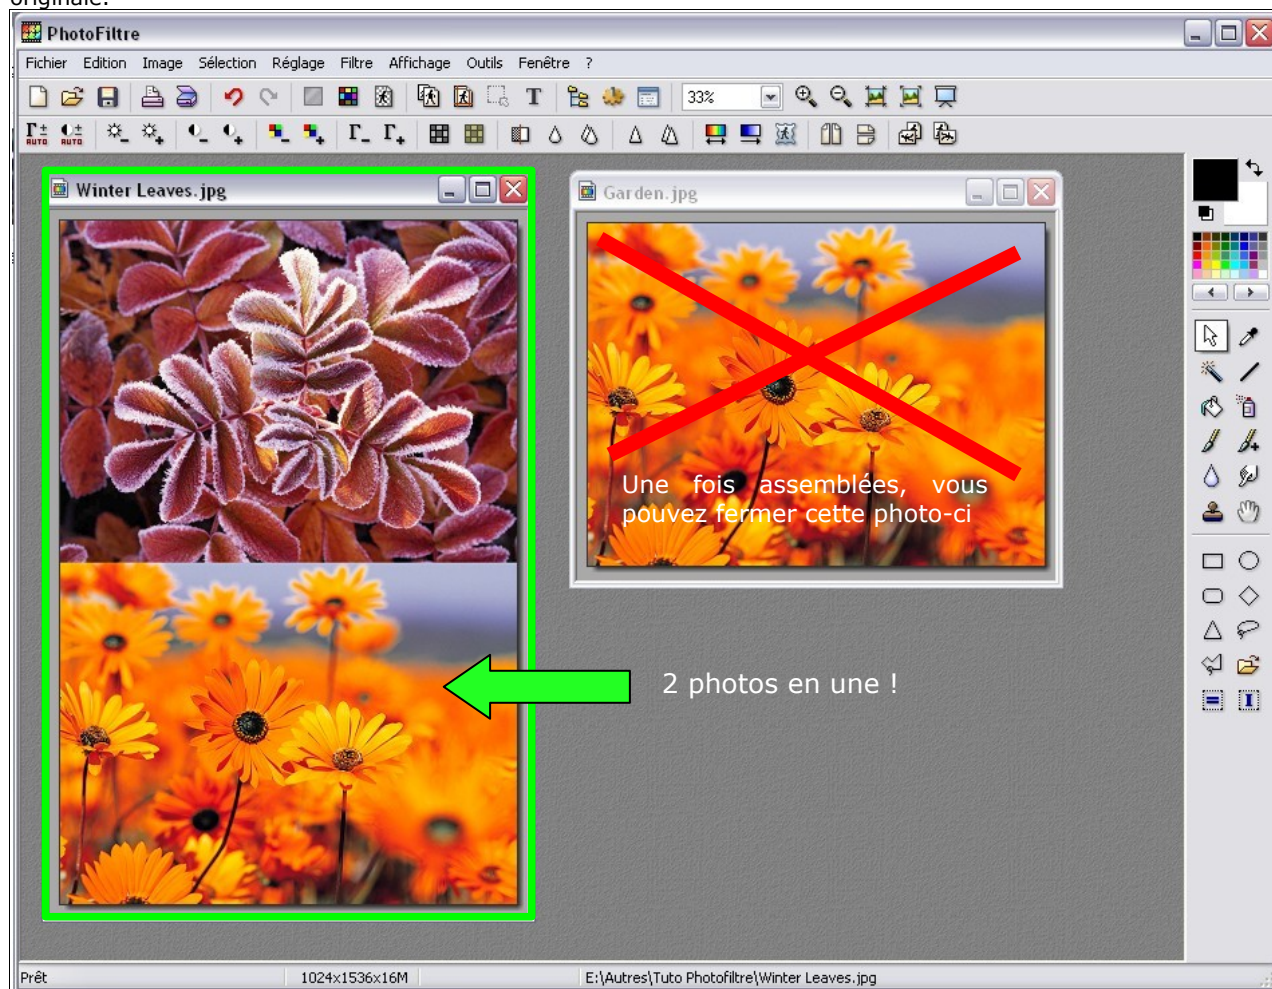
originale.

PhotoFiltre

Fichier Edition Image Sélection Réglage Filtre Affichage Outils Fenêtre ?

33%

Winter Leaves.jpg

Garden.jpg

Une fois assemblées, vous pouvez fermer cette photo-ci

2 photos en une !

Prêt | 1024x1536x16M | E:\Autres\Tuto Photofiltre\Winter Leaves.jpg